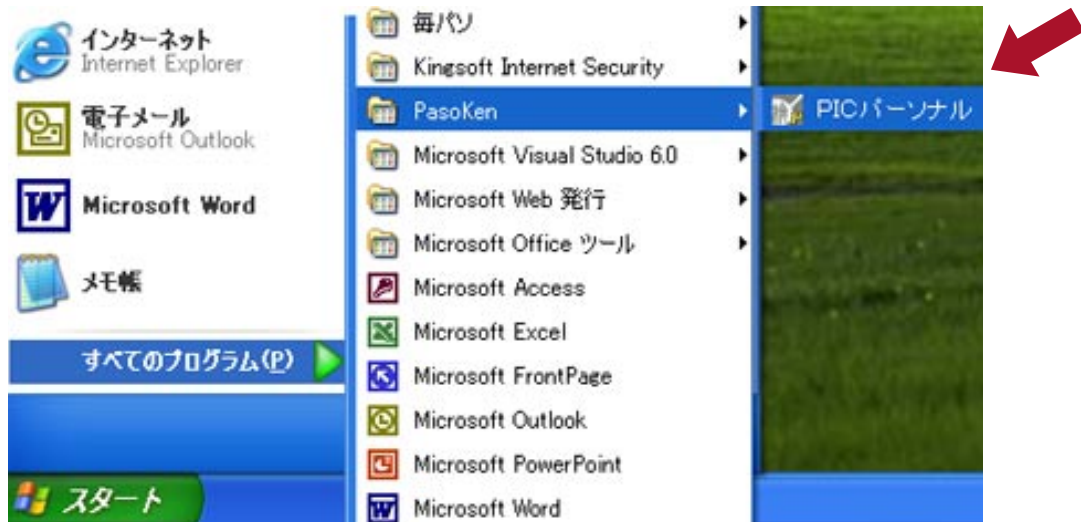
インターネット
Internet Explorer

電子メール
Microsoft Outlook

Microsoft Word

メモ帳

すべてのプログラム(P)

スタート

毎パソ
Kingsoft Internet Security
PasoKen
Microsoft Visual Studio 6.0
Microsoft Web 発行
Microsoft Office ツール
Microsoft Access
Microsoft Excel
Microsoft FrontPage
Microsoft Outlook
Microsoft PowerPoint
Microsoft Word

PICパーソナル